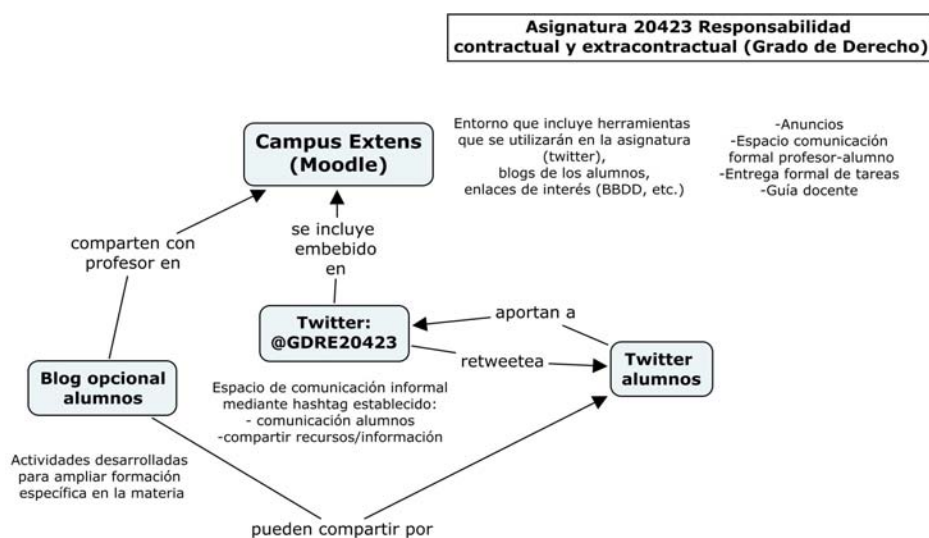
Asignatura 20423 Responsabilidad contractual y extracontractual (Grado de Derecho)

Campus Extens (Moodle)

Entorno que incluye herramientas que se utilizarán en la asignatura (twitter), blogs de los alumnos, enlaces de interés (BBDD, etc.)

-Anuncios
-Espacio comunicación formal profesor-alumno
-Entrega formal de tareas
-Guía docente

comparten con profesor en

se incluye embebido en

Twitter: @GDRE20423

aportan a

retweetea

Twitter alumnos

Blog opcional alumnos

Espacio de comunicación informal mediante hashtag establecido:
- comunicación alumnos
-compartir recursos/información

Actividades desarrolladas para ampliar formación específica en la materia

pueden compartir por